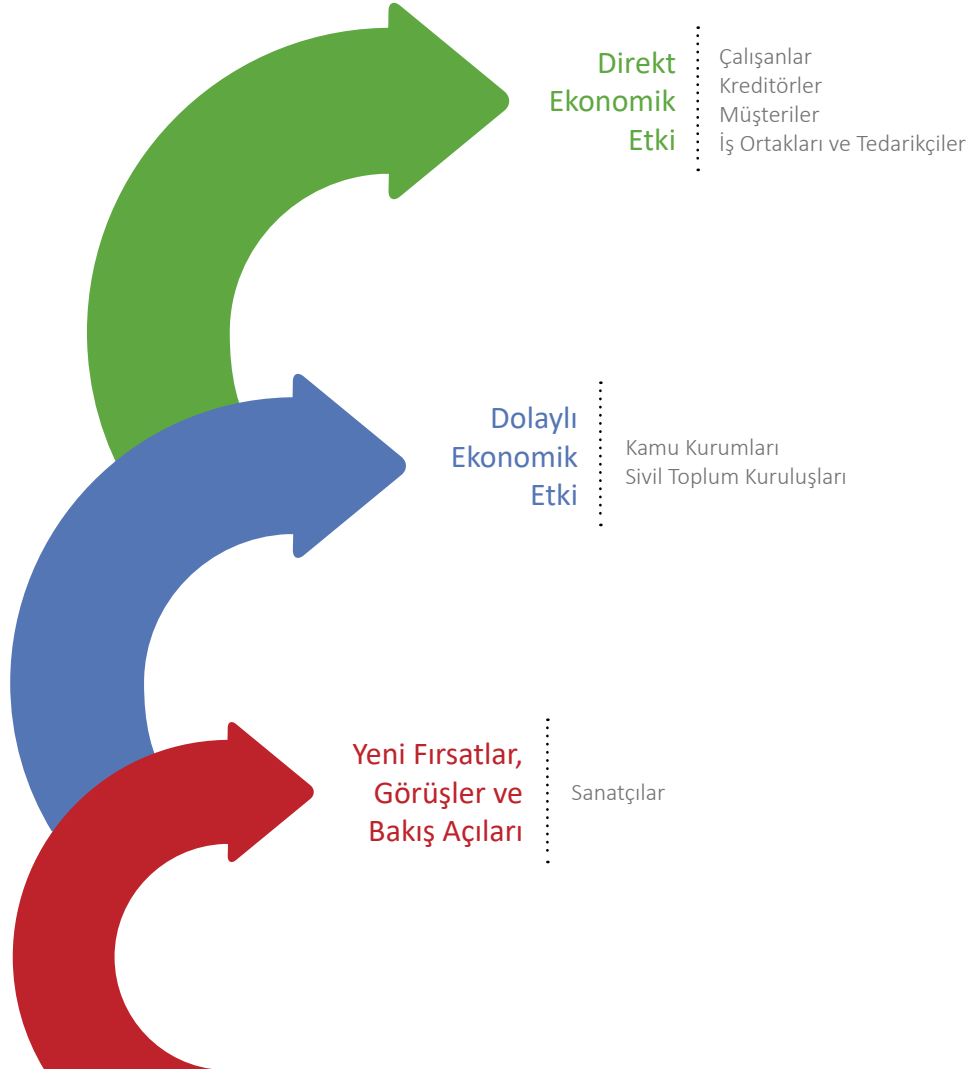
Direkt Ekonomik Etki

Çalışanlar
Kreditörler
Müşteriler
İş Ortakları ve Tedarikçiler

Dolaylı Ekonomik Etki

Kamu Kurumları
Sivil Toplum Kuruluşları

Yeni Fırsatlar, Görüşler ve Bakış Açıları

Sanatçılar